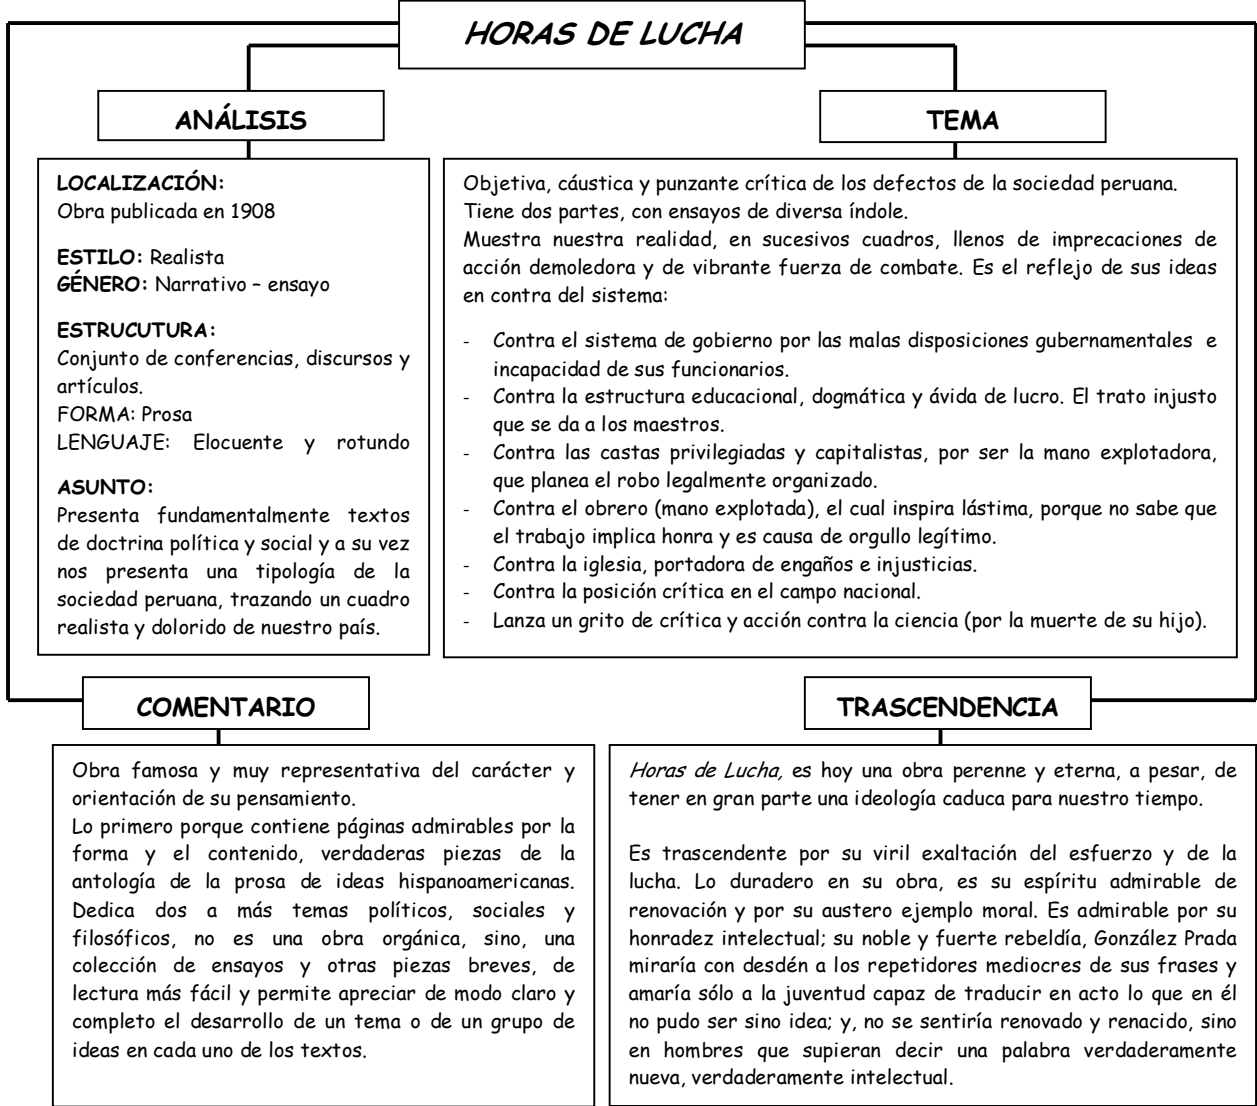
HORAS DE LUCHA

ANÁLISIS

LOCALIZACIÓN:
Obra publicada en 1908

ESTILO: Realista
GÉNERO: Narrativo – ensayo

ESTRUCUTURA:
Conjunto de conferencias, discursos y artículos.
FORMA: Prosa
LENGUAJE: Elocuente y rotundo

ASUNTO:
Presenta fundamentalmente textos de doctrina política y social y a su vez nos presenta una tipología de la sociedad peruana, trazando un cuadro realista y dolorido de nuestro país.

TEMA

Objetiva, cáustica y punzante crítica de los defectos de la sociedad peruana.
Tiene dos partes, con ensayos de diversa índole.
Muestra nuestra realidad, en sucesivos cuadros, llenos de imprecaciones de acción demoledora y de vibrante fuerza de combate. Es el reflejo de sus ideas en contra del sistema:

- Contra el sistema de gobierno por las malas disposiciones gubernamentales e incapacidad de sus funcionarios.
- Contra la estructura educacional, dogmática y ávida de lucro. El trato injusto que se da a los maestros.
- Contra las castas privilegiadas y capitalistas, por ser la mano explotadora, que planea el robo legalmente organizado.
- Contra el obrero (mano explotada), el cual inspira lástima, porque no sabe que el trabajo implica honra y es causa de orgullo legítimo.
- Contra la iglesia, portadora de engaños e injusticias.
- Contra la posición crítica en el campo nacional.
- Lanza un grito de crítica y acción contra la ciencia (por la muerte de su hijo).

COMENTARIO

Obra famosa y muy representativa del carácter y orientación de su pensamiento.
Lo primero porque contiene páginas admirables por la forma y el contenido, verdaderas piezas de la antología de la prosa de ideas hispanoamericanas. Dedica dos a más temas políticos, sociales y filosóficos, no es una obra orgánica, sino, una colección de ensayos y otras piezas breves, de lectura más fácil y permite apreciar de modo claro y completo el desarrollo de un tema o de un grupo de ideas en cada uno de los textos.

TRASCENDENCIA

Horas de Lucha, es hoy una obra perenne y eterna, a pesar, de tener en gran parte una ideología caduca para nuestro tiempo.

Es trascendente por su viril exaltación del esfuerzo y de la lucha. Lo duradero en su obra, es su espíritu admirable de renovación y por su austero ejemplo moral. Es admirable por su honradez intelectual; su noble y fuerte rebeldía, González Prada miraría con desdén a los repetidores mediocres de sus frases y amaría sólo a la juventud capaz de traducir en acto lo que en él no pudo ser sino idea; y, no se sentiría renovado y renacido, sino en hombres que supieran decir una palabra verdaderamente nueva, verdaderamente intelectual.